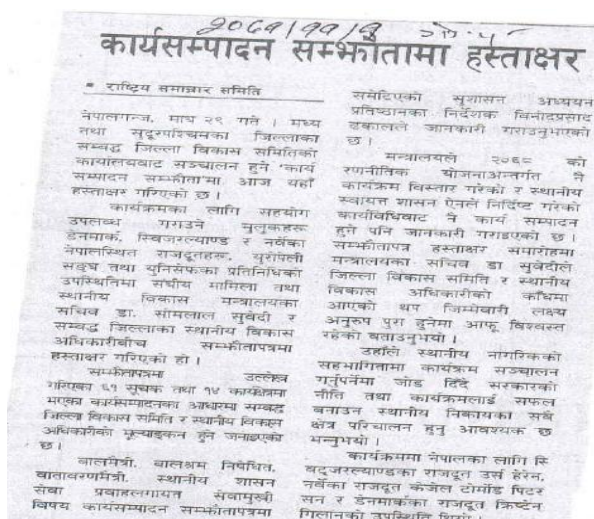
२०६१/११/१७ गो. ५

कार्यसम्पादन सम्झौतामा हस्ताक्षर

■ राष्ट्रिय समाचार समिति

नेपालगन्ज, माघ २९ गते । मध्य तथा सुदूरपश्चिमका जिल्लाका सम्बद्ध जिल्ला विकास समितिको कार्यालयबाट सञ्चालन हुने 'कार्य सम्पादन सम्झौता'मा आज यहाँ हस्ताक्षर गरिएको छ ।

कार्यक्रमका लागि सहयोग उपलब्ध गराउने मुलुकहरू डेनमार्क, स्विजरल्याण्ड र नर्वेका नेपालस्थित राजदूतहरू, युरोपेली सङ्घ तथा युनिसेफका प्रतिनिधिको उपस्थितिमा सङ्घीय मामिला तथा स्थानीय विकास मन्त्रालयका सचिव डा. सोमलाल सुवेदी र सम्बद्ध जिल्लाका स्थानीय विकास अधिकारीबीच सम्झौतापत्रमा हस्ताक्षर गरिएको हो ।

सम्झौतापत्रमा उल्लेख गरिएका ६१ सूचक तथा १४ कार्यक्रमका मध्येका कार्यसम्पादनका आधारमा सम्बद्ध जिल्ला विकास समिति र स्थानीय विकास अधिकारीको मूल्याङ्कन हुने जनाइएको छ ।

बालमैत्री, बालश्रम निषेधित, वातावरणमैत्री, स्थानीय शासन सेवा प्रवाहलगायत सेवामुखी विषय कार्यसम्पादन सम्झौतापत्रमा समेटिएको सुशासन अध्ययन प्रतिष्ठानका निर्देशक विनोदप्रसाद ढकालले जानकारी गराउनुभएको छ ।

मन्त्रालयले २०६८ को रणनीतिक योजनाअन्तर्गत नै कार्यक्रम विस्तार गरेको र स्थानीय स्वायत्त शासन ऐनले निर्दिष्ट गरेको कार्यविधिबाट नै कार्य सम्पादन हुने पनि जानकारी गराइएको छ । सम्झौतापत्र हस्ताक्षर समारोहमा मन्त्रालयका सचिव डा सुवेदीले जिल्ला विकास समिति र स्थानीय विकास अधिकारीको काँधमा आएको थप जिम्मेवारी लक्ष्य अनुरुप पुरा हुनेमा आफू विश्वस्त रहेको बताउनुभयो ।

उहाँले स्थानीय नागरिकको सहभागितामा कार्यक्रम सञ्चालन गर्नुपर्नेमा जोड दिँदै सरकारको नीति तथा कार्यक्रमलाई सफल बनाउन स्थानीय निकायका सबै क्षेत्र परिचालन हुनु आवश्यक छ भन्नुभयो ।

कार्यक्रममा नेपालका लागि स्विट्जरल्याण्डका राजदूत उर्स हेरेन, नर्वेका राजदूत केजेल टोमोड पिटरसन र डेनमार्कका राजदूत क्रिष्टेन गिलानको उपस्थिति थियो ।